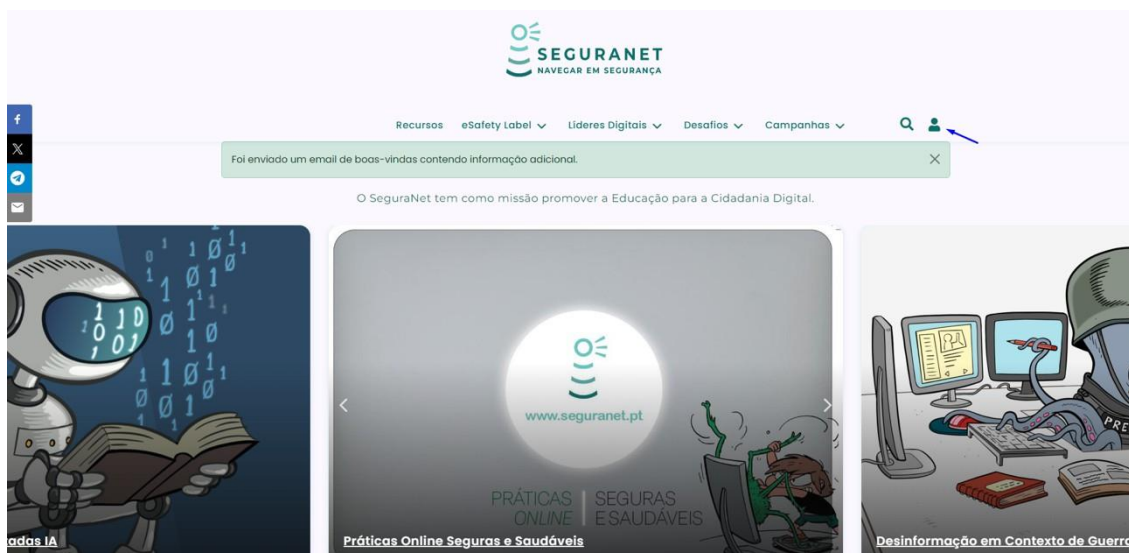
SEGURANET
NAVEGAR EM SEGURANÇA

Recursos eSafety Label Líderes Digitais Desafios Campanhas

Foi enviado um email de boas-vindas contendo informação adicional.

O SeguraNet tem como missão promover a Educação para a Cidadania Digital.

adas IA

www.seguranet.pt

PRÁTICAS ONLINE | SEGURAS E SAUDÁVEIS

Práticas Online Seguras e Saudáveis

Desinformação em Contexto de Guerr